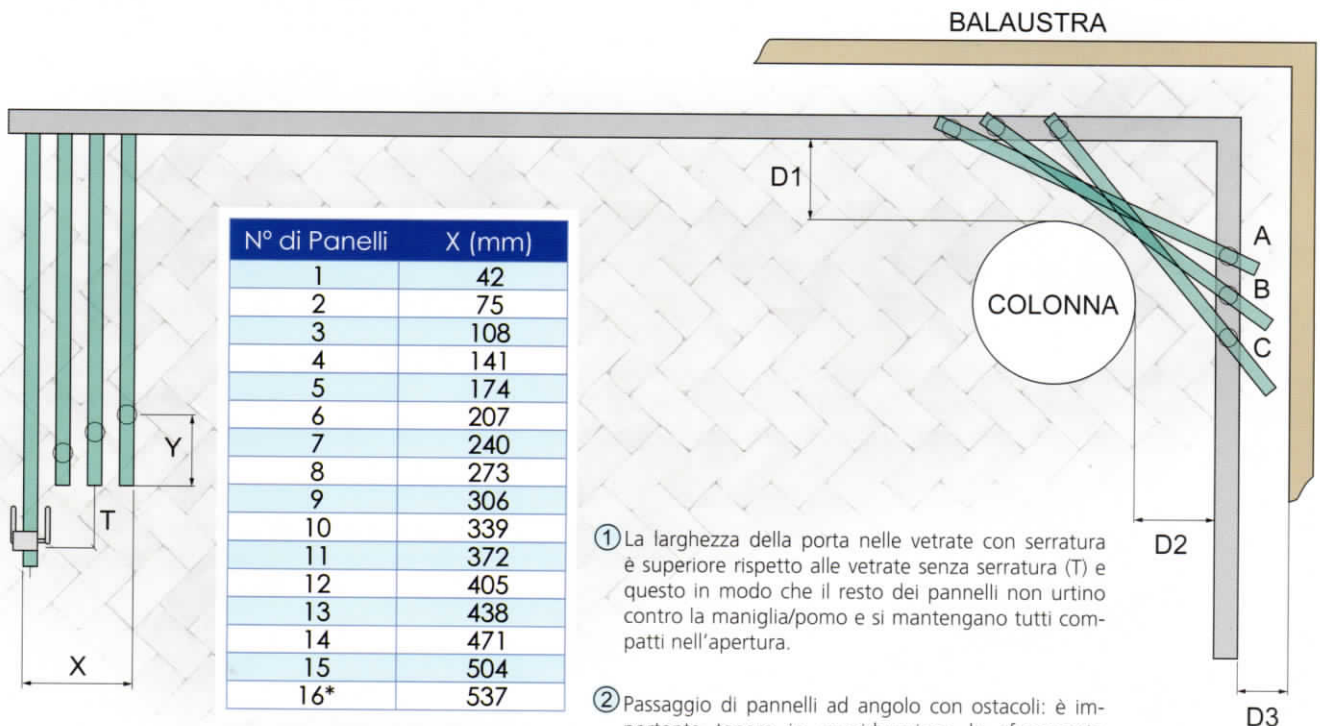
BALAUSTRA

D1

A

B

COLONNA

C

Y

T

X

D2

D3

| Nº di Panelli | X (mm) |
|---|---|
| 1 | 42 |
| 2 | 75 |
| 3 | 108 |
| 4 | 141 |
| 5 | 174 |
| 6 | 207 |
| 7 | 240 |
| 8 | 273 |
| 9 | 306 |
| 10 | 339 |
| 11 | 372 |
| 12 | 405 |
| 13 | 438 |
| 14 | 471 |
| 15 | 504 |
| 16* | 537 |

① La larghezza della porta nelle vetrate con serratura è superiore rispetto alle vetrate senza serratura (T) e questo in modo che il resto dei pannelli non urtino contro la maniglia/pomo e si mantengano tutti compatti nell'apertura.

② Passaggio di pannelli ad angolo con ostacoli: è im- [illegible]